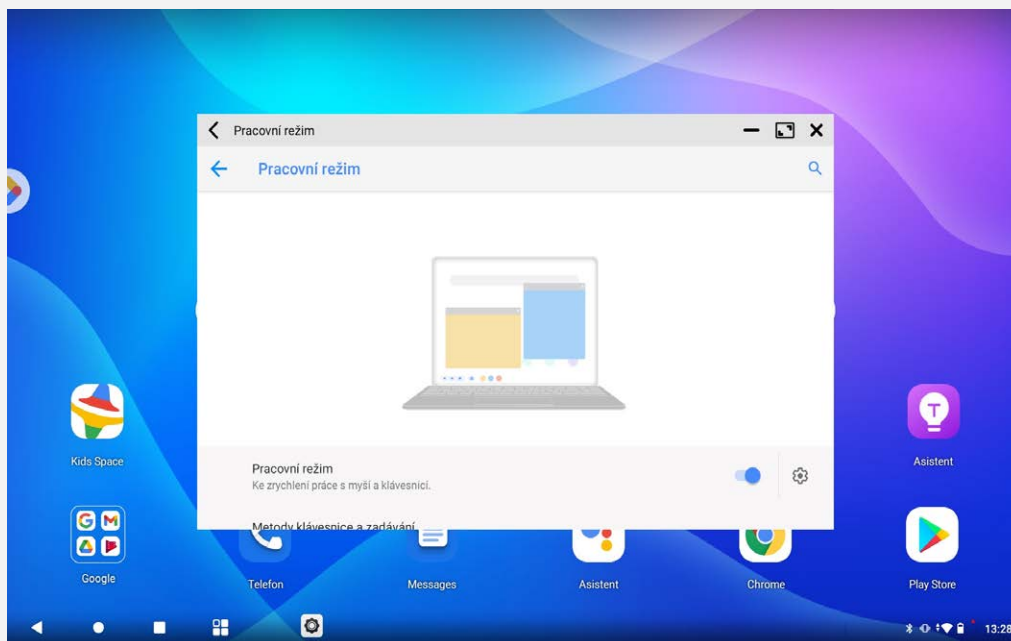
Pracovní režim

Pracovní režim

Pracovní režim
Ke zrychlení práce s myší a klávesnicí.

Metody klávesnice a zadávání

Kids Space

Asistent

Google

Telefon

Messages

Asistent

Chrome

Play Store

13:28